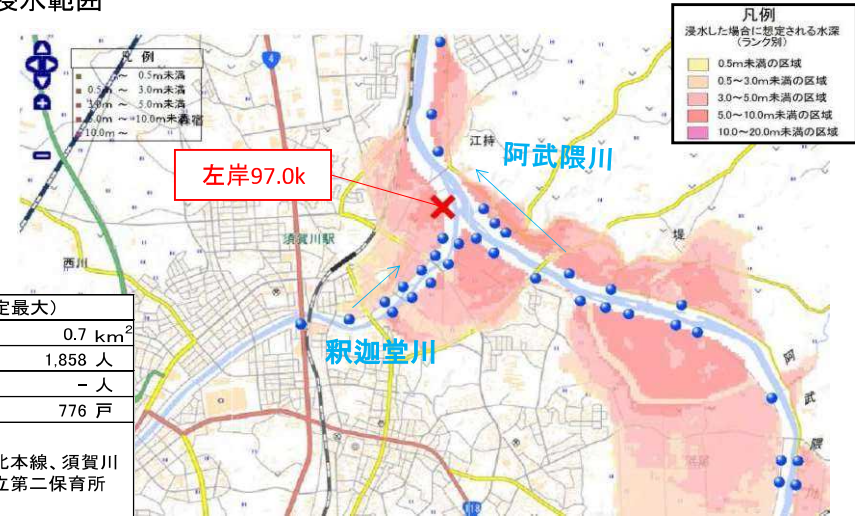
浸水範囲

凡例
浸水した場合に想定される水深
（ランク別）
0.5m未満の区域
0.5～3.0m未満の区域
3.0～5.0m未満の区域
5.0～10.0m未満の区域
10.0～20.0m未満の区域

凡 例
0.5m未満
0.5m ～ 3.0m未満
3.0m ～ 5.0m未満
5.0m ～ 10.0m未満
10.0m ～

4
江持
阿武隈川
左岸97.0k
須賀川駅
堤
西川
釈迦堂川
阿
武
隈

定最大）
| 0.7 km$^2$ |
| 1,858 人 |
| － 人 |
| 776 戸 |

北本線、須賀川
立第二保育所

118